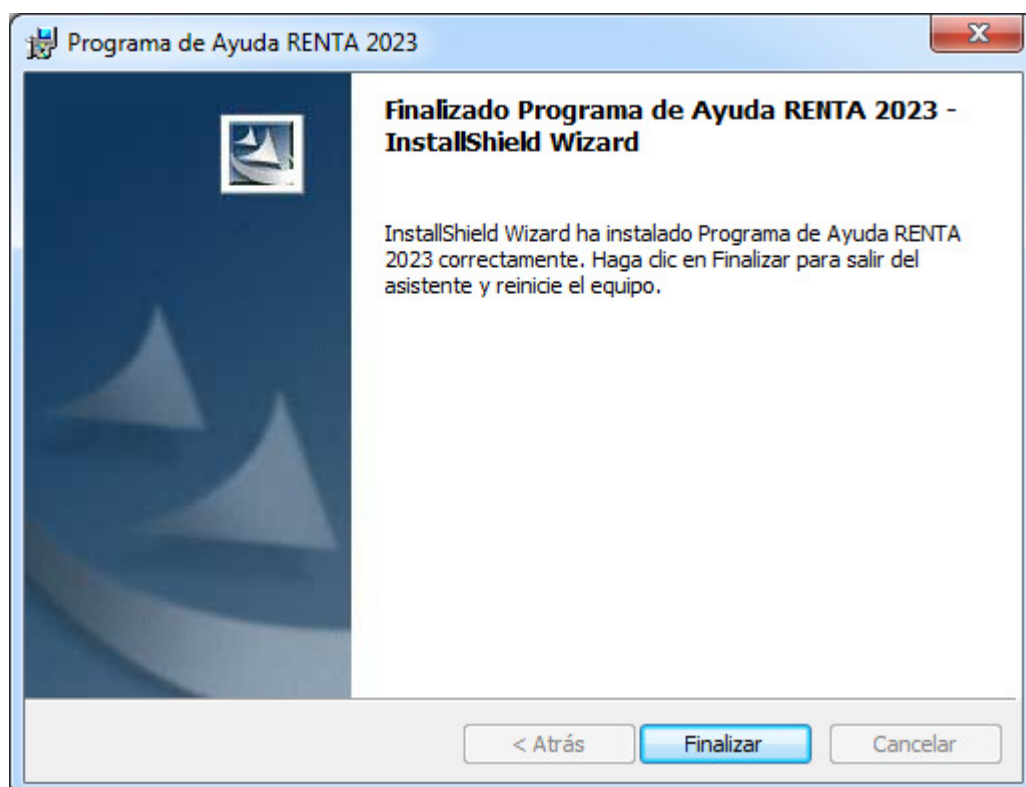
Programa de Ayuda RENTA 2023

X

Finalizado Programa de Ayuda RENTA 2023 - InstallShield Wizard

InstallShield Wizard ha instalado Programa de Ayuda RENTA 2023 correctamente. Haga clic en Finalizar para salir del asistente y reinicie el equipo.

< Atrás

Finalizar

Cancelar